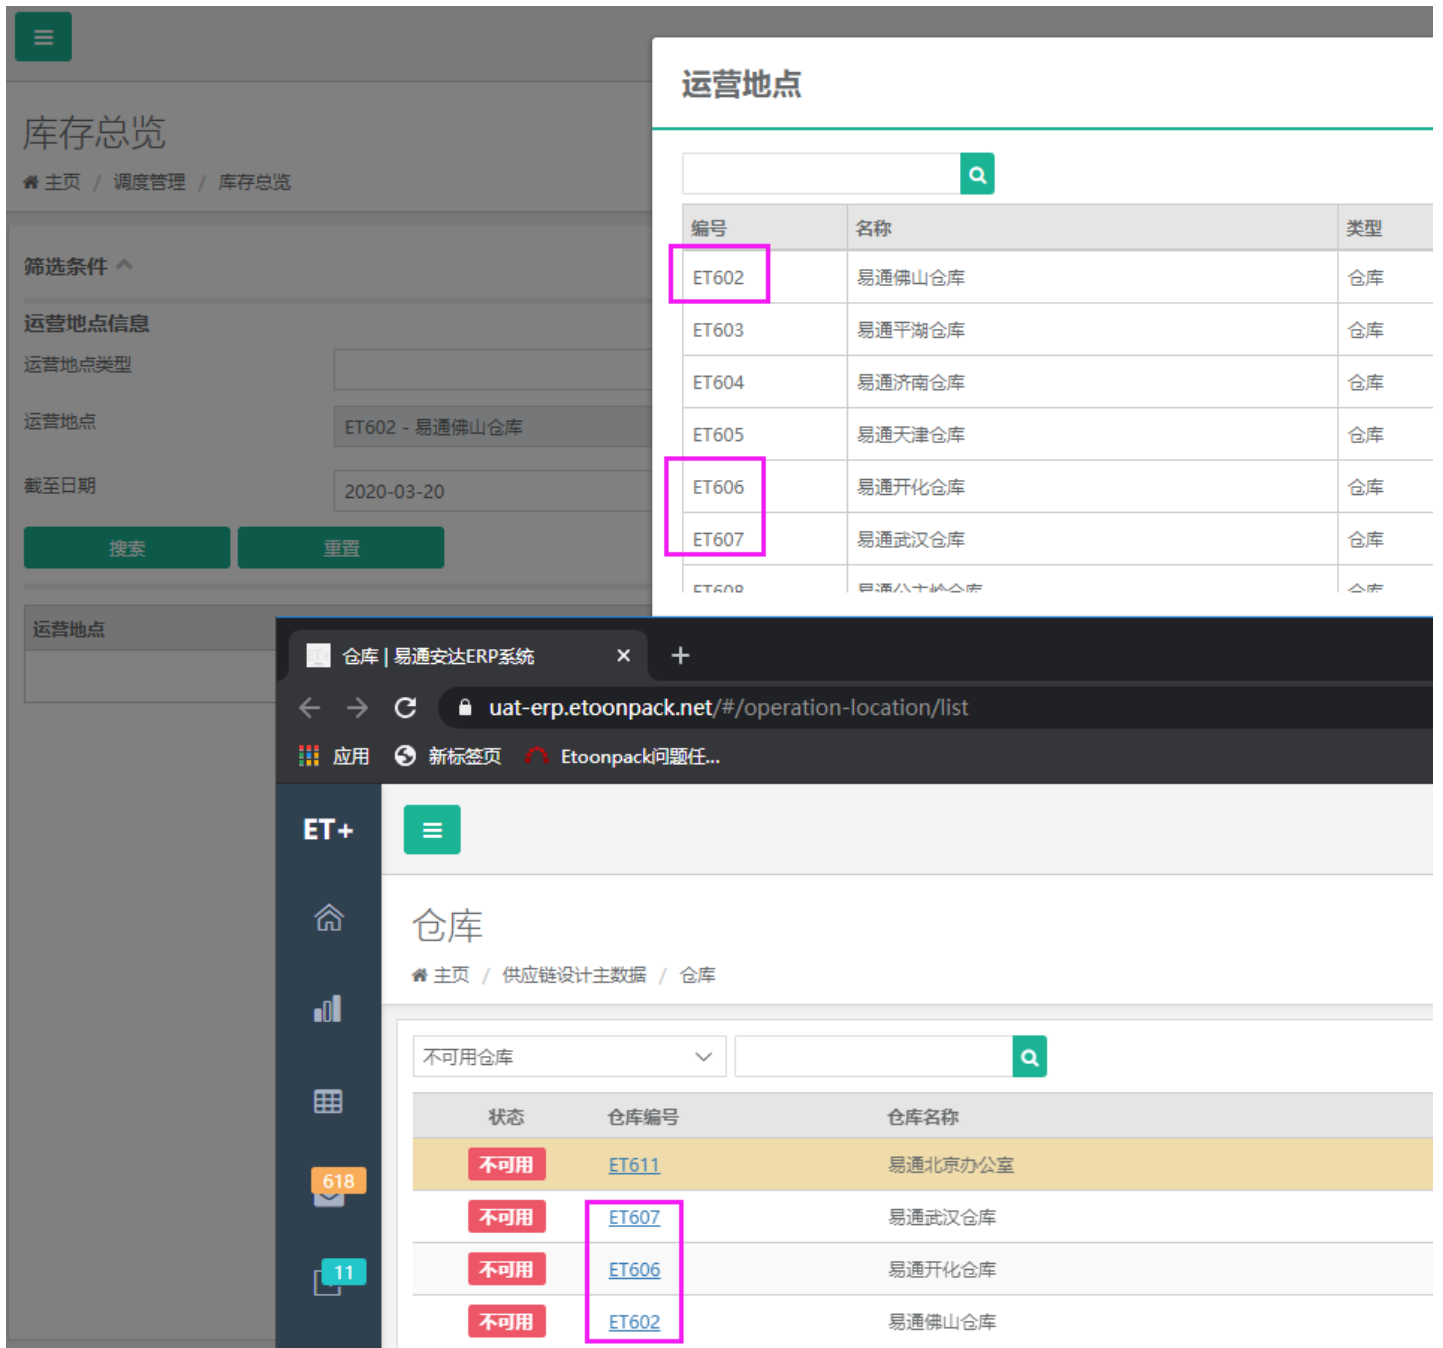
库存总览
主页 / 调度管理 / 库存总览

筛选条件

运营地点信息
运营地点类型
运营地点 ET602 - 易通佛山仓库
截至日期 2020-03-20
搜索 重置

运营地点

运营地点

| 编号 | 名称 | 类型 |
|---|---|---|
| ET602 | 易通佛山仓库 | 仓库 |
| ET603 | 易通平湖仓库 | 仓库 |
| ET604 | 易通济南仓库 | 仓库 |
| ET605 | 易通天津仓库 | 仓库 |
| ET606 | 易通开化仓库 | 仓库 |
| ET607 | 易通武汉仓库 | 仓库 |
| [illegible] | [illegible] | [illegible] |

仓库 | 易通安达ERP系统
uat-erp.etoonpack.net/#/operation-location/list
应用 新标签页 Etoonpack问题任...

ET+
618
11

仓库
主页 / 供应链设计主数据 / 仓库

不可用仓库

| 状态 | 仓库编号 | 仓库名称 |
|---|---|---|
| 不可用 | ET611 | 易通北京办公室 |
| 不可用 | ET607 | 易通武汉仓库 |
| 不可用 | ET606 | 易通开化仓库 |
| 不可用 | ET602 | 易通佛山仓库 |